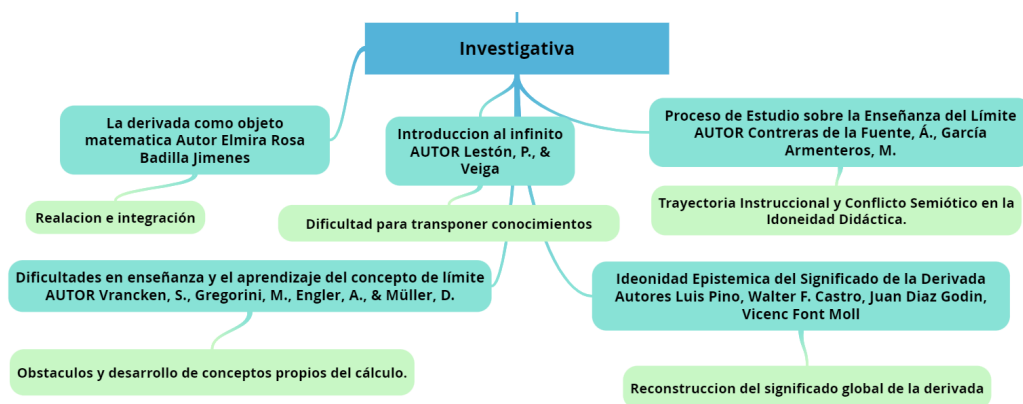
Investigativa

La derivada como objeto matematica Autor Elmira Rosa Badilla Jimenes

Realacion e integración

Introduccion al infinito AUTOR Lestón, P., & Veiga

Dificultad para transponer conocimientos

Proceso de Estudio sobre la Enseñanza del Límite AUTOR Contreras de la Fuente, Á., García Armenteros, M.

Trayectoria Instruccional y Conflicto Semiótico en la Idoneidad Didáctica.

Dificultades en enseñanza y el aprendizaje del concepto de límite AUTOR Vrancken, S., Gregorini, M., Engler, A., & Müller, D.

Obstaculos y desarrollo de conceptos propios del cálculo.

Ideonidad Epistemica del Significado de la Derivada Autores Luis Pino, Walter F. Castro, Juan Diaz Godin, Vicenc Font Moll

Reconstruccion del significado global de la derivada